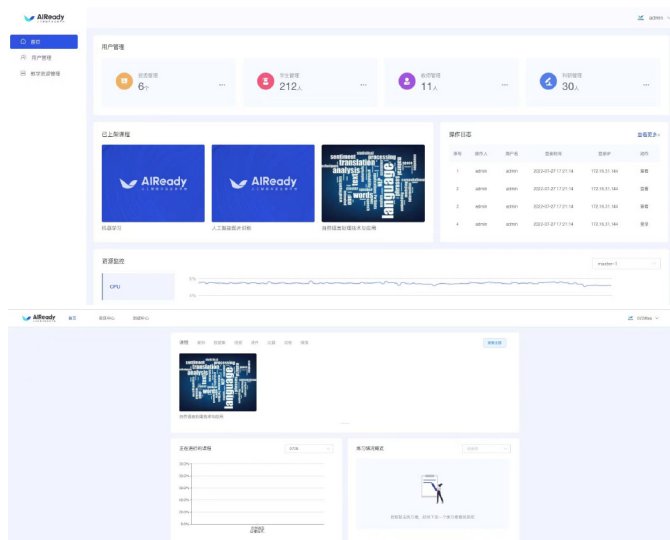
AIReady

首页

用户管理

教学资源管理

用户管理

班级管理 6个

学生管理 212人

教师管理 11人

我的管理 30人

已上架课程

AIReady

AIReady

机器学习

人工智能图片识别

自然语言处理技术与应用

操作日志

查看更多

| 序号 | 操作人 | 用户名 | 登录时间 | 登录IP | 操作 |
|---|---|---|---|---|---|
| 1 | admin | admin | 2023-07-27 17:21:14 | 172.16.31.144 | 查看 |
| 2 | admin | admin | 2023-07-27 17:21:14 | 172.16.31.144 | 查看 |
| 3 | admin | admin | 2023-07-27 17:21:14 | 172.16.31.144 | 查看 |
| 4 | admin | admin | 2023-07-27 17:21:14 | 172.16.31.144 | 查看 |

资源监控

master-1

CPU

AIReady

首页

资源中心

我的中心

课程

添加课程

自然语言处理技术与应用

正在进行的课程

练习情况概览